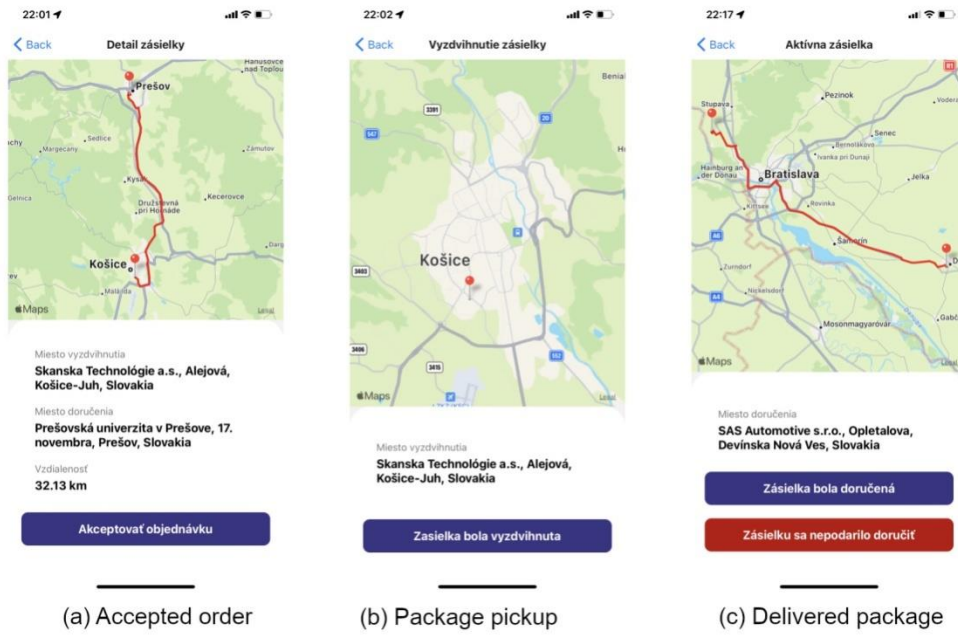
22:01

Back

Detail zásielky

Hanušovce nad Topľou

Prešov

Margecany

Sedlice

Zámutov

Gelnica

Kysak

Družstevná pri Hornáde

Kecerovce

Košice

Maliná

Maps

Legal

Miesto vyzdvihnutia

Skanska Technológie a.s., Alejová, Košice-Juh, Slovakia

Miesto doručenia

Prešovská univerzita v Prešove, 17. novembra, Prešov, Slovakia

Vzdialenosť

32.13 km

Akceptovať objednávku

(a) Accepted order

22:02

Back

Vyzdvihnutie zásielky

Benia

3391

547

20

Košice

3403

3406

3415

552

Maps

Legal

Miesto vyzdvihnutia

Skanska Technológie a.s., Alejová, Košice-Juh, Slovakia

Zasielka bola vyzdvihnuta

(b) Package pickup

22:17

Back

Aktívna zásielka

Pezinok

Stupava

Senec

Bernolákovo

Ivanka pri Dunaji

Hainburg an der Donau

Bratislava

Jelka

Kittsee

Rovinka

A6

Šamorín

Zurndorf

A4

Nickelsdorf

Mosonmagyaróvár

Maps

Legal

Miesto doručenia

SAS Automotive s.r.o., Opletalova, Devínska Nová Ves, Slovakia

Zásielka bola doručená

Zásielku sa nepodarilo doručiť

(c) Delivered package